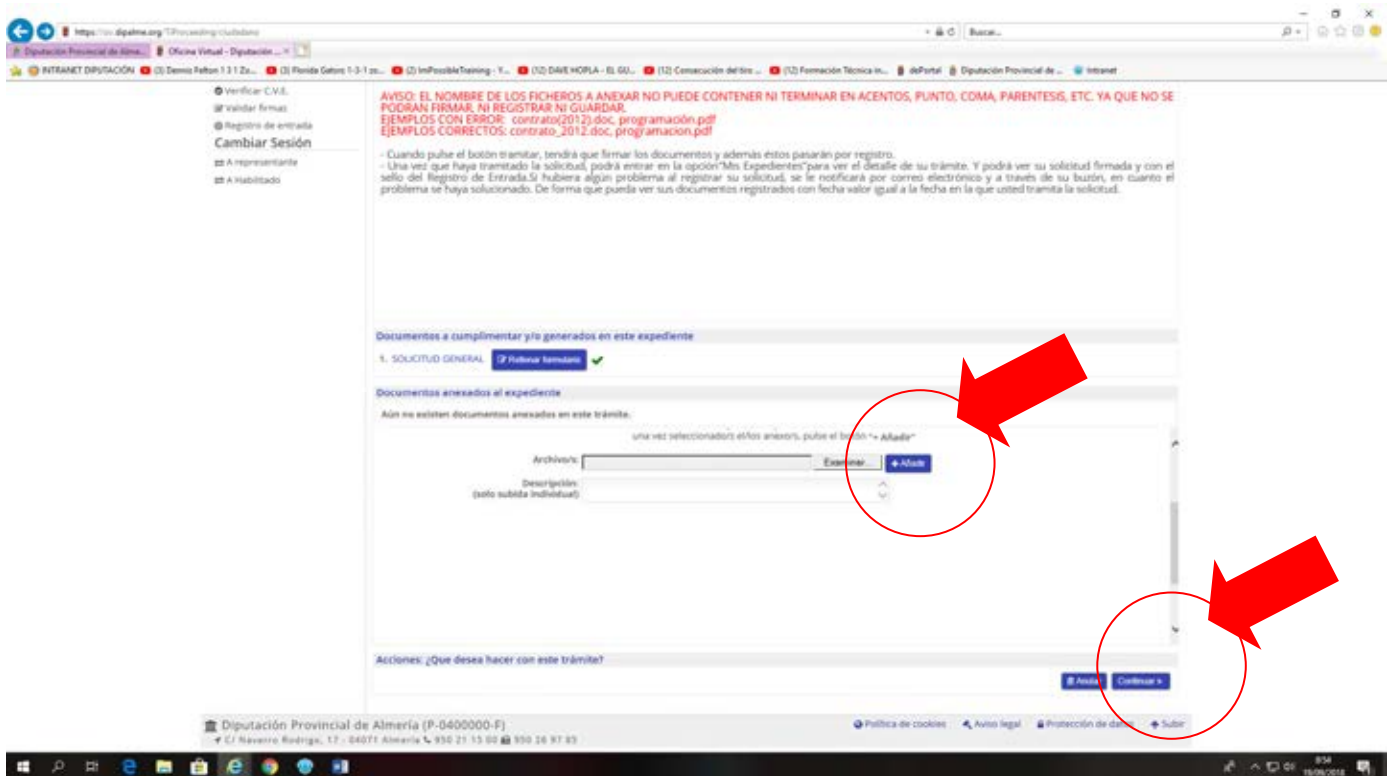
https://sv.dipalme.org/TProceeding-ciudadano

Buscar...

Diputación Provincial de Alme... | Oficina Virtual - Diputación ... ×

INTRANET DIPUTACIÓN | (3) Dennis Felton 1 3 1 Zo... | (3) Florida Gators 1-3-1 zo... | (2) ImPossibleTraining - Y... | (12) DAVE HOPLA - EL GU... | (12) Consecución del tiro ... | (12) Formación Técnica in... | dePortal | Diputación Provincial de ... | Intranet

Verificar C.V.E.
Validar firmas
Registro de entrada
Cambiar Sesión
A representante
A Habilitado

AVISO: EL NOMBRE DE LOS FICHEROS A ANEXAR NO PUEDE CONTENER NI TERMINAR EN ACENTOS, PUNTO, COMA, PARENTESIS, ETC. YA QUE NO SE PODRAN FIRMAR, NI REGISTRAR NI GUARDAR.
EJEMPLOS CON ERROR: contrato(2012).doc, programación.pdf
EJEMPLOS CORRECTOS: contrato_2012.doc, programacion.pdf

- Cuando pulse el botón tramitar, tendrá que firmar los documentos y además éstos pasarán por registro.
- Una vez que haya tramitado la solicitud, podrá entrar en la opción"Mis Expedientes"para ver el detalle de su trámite. Y podrá ver su solicitud firmada y con el sello del Registro de Entrada.Si hubiera algún problema al registrar su solicitud, se le notificará por correo electrónico y a través de su buzón, en cuanto el problema se haya solucionado. De forma que pueda ver sus documentos registrados con fecha valor igual a la fecha en la que usted tramita la solicitud.

Documentos a cumplimentar y/o generados en este expediente
1. SOLICITUD GENERAL  Rellenar formulario

Documentos anexados al expediente
Aún no existen documentos anexados en este trámite.

una vez seleccionado/s el/los anexo/s, pulse el botón "+ Añadir"
Archivo/s: Examinar... + Añadir
Descripción:
(solo subida individual)

Acciones: ¿Que desea hacer con este trámite?
Anular  Continuar »

Diputación Provincial de Almería (P-0400000-F)
C/ Navarro Rodrigo, 17 - 04071 Almería 950 21 15 00 950 26 97 85

Política de cookies  Aviso legal  Protección de datos  Subir

8:54
19/09/2016